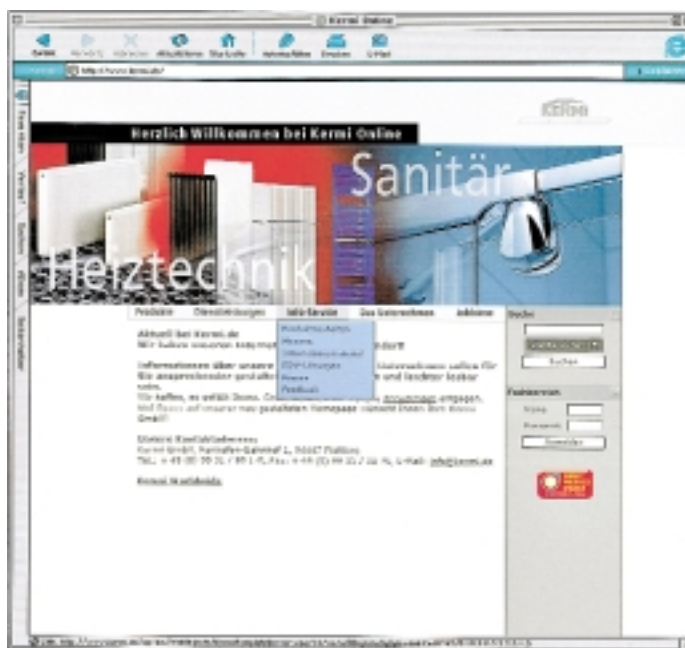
Kermi Online

Zurück Vorwärts Abbrechen Aktualisieren Startseite Automatisch Drucken E-Mail

http://www.kermi.de/

Favoriten Verlauf Suchen Album Seitenleiste

KERMI

Herzlich Willkommen bei Kermi Online

Sanitär

Heiztechnik

Produkte Dienstleistungen Info-Service Das Unternehmen Jobbörse

Produktkatalog
Messen
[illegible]
EDV-Lösungen
Presse
Feedback

Aktuell bei Kermi.de
Wir haben unseren Internet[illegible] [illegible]ndert!

Informationen über unsere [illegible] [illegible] sollen für Sie ansprechender gestaltet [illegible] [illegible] und leichter lesbar sein.
Wir hoffen, es gefällt Ihnen. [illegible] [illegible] entgegen.
Viel Spass auf unserer neu gestalteten Homepage wünscht Ihnen Ihr Kermi Team

Unsere Kontaktadresse:
Kermi GmbH, Pankofen-Bahnhof 1, 94447 Plattling
Tel.: + 49 (0) 99 31 / 50 1-0, Fax: + 49 (0) 99 31 / 30 75, E-Mail: info@kermi.de

Kermi Werkfoto

Suche

Suchen

Fachpartner

Name

Passwort

Anmelden

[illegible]